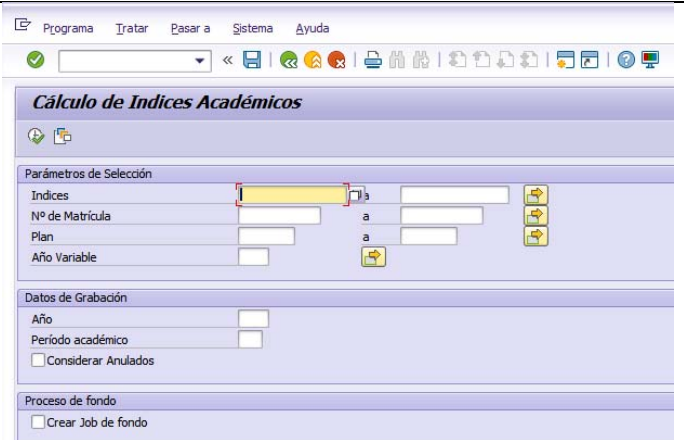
Programa Tratar Pasar a Sistema Ayuda

Cálculo de Indices Académicos

Parámetros de Selección
Indices a
Nº de Matrícula a
Plan a
Año Variable

Datos de Grabación
Año
Período académico
Considerar Anulados

Proceso de fondo
Crear Job de fondo